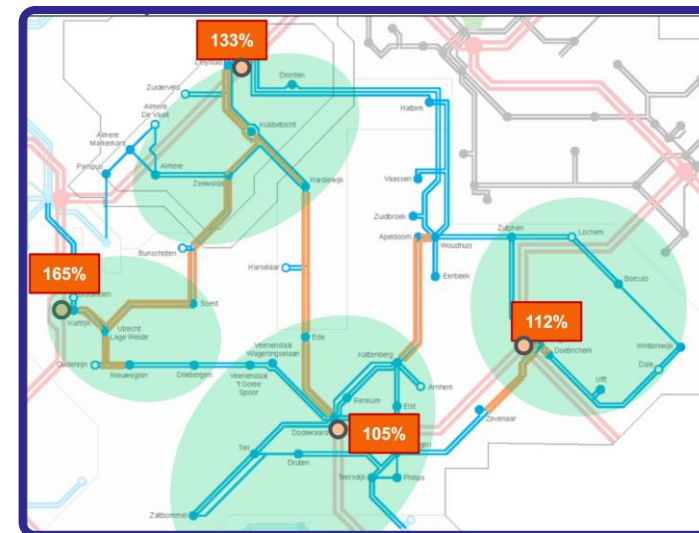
133%

Lelystad

Dronten

Zuiderveld

Almere De Vaart

Almere Markerkant

Pampus

Almere

Kubbeldocht

Zeewolde

Harderwijk

Hattem

Vaassen

Zuidbroek

Apeldoorn

Woudhuis

Eerbeek

Zutphen

Lochem

Borculo

Bunschoten

Harselaar

165%

Soest

Kortrijk

Utrecht Lage Weide

Oudenrijn

Nieuwegein

Driebergen

Veenendaal Wageningselaan

Veenendaal 't Goede Spoor

Ede

Kattenberg

Arnhem

Renkum

Elst

Dodewaard

105%

Tiel

Druten

Zevenaar

112%

Doetinchem

Ulft

Winterswijk

Dale

Philips

Zaltbommel